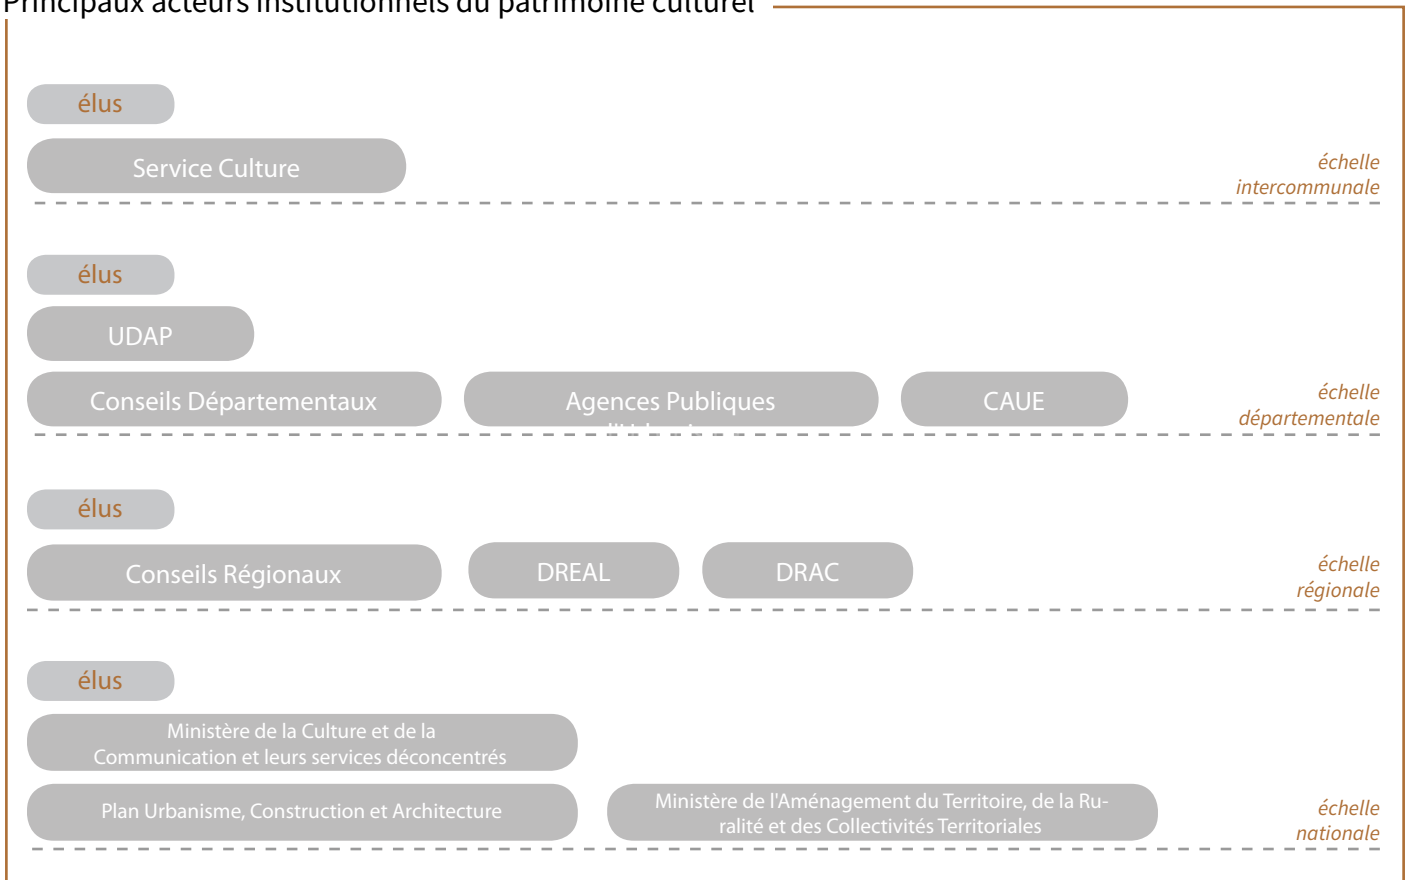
Principaux acteurs institutionnels du patrimoine culturel

élus

Service Culture

échelle intercommunale

élus

UDAP

Conseils Départementaux

Agences Publiques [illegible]

CAUE

échelle départementale

élus

Conseils Régionaux

DREAL

DRAC

échelle régionale

élus

Ministère de la Culture et de la Communication et leurs services déconcentrés

Plan Urbanisme, Construction et Architecture

Ministère de l'Aménagement du Territoire, de la Ruralité et des Collectivités Territoriales

échelle nationale